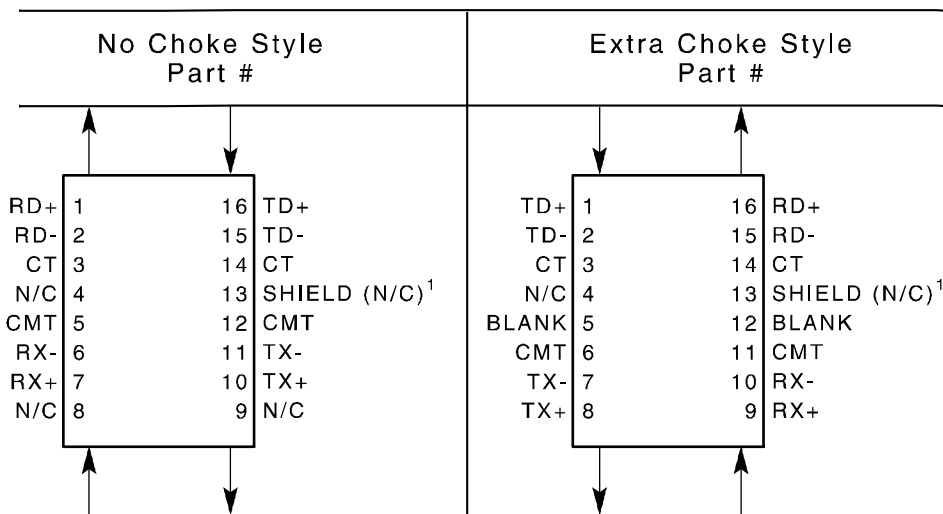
No Choke Style
Part #

Extra Choke Style
Part #

RD+ 1
RD- 2
CT 3
N/C 4
CMT 5
RX- 6
RX+ 7
N/C 8

16 TD+
15 TD-
14 CT
13 SHIELD (N/C)$^1$
12 CMT
11 TX-
10 TX+
9 N/C

TD+ 1
TD- 2
CT 3
N/C 4
BLANK 5
CMT 6
TX- 7
TX+ 8

16 RD+
15 RD-
14 CT
13 SHIELD (N/C)$^1$
12 BLANK
11 CMT
10 RX-
9 RX+